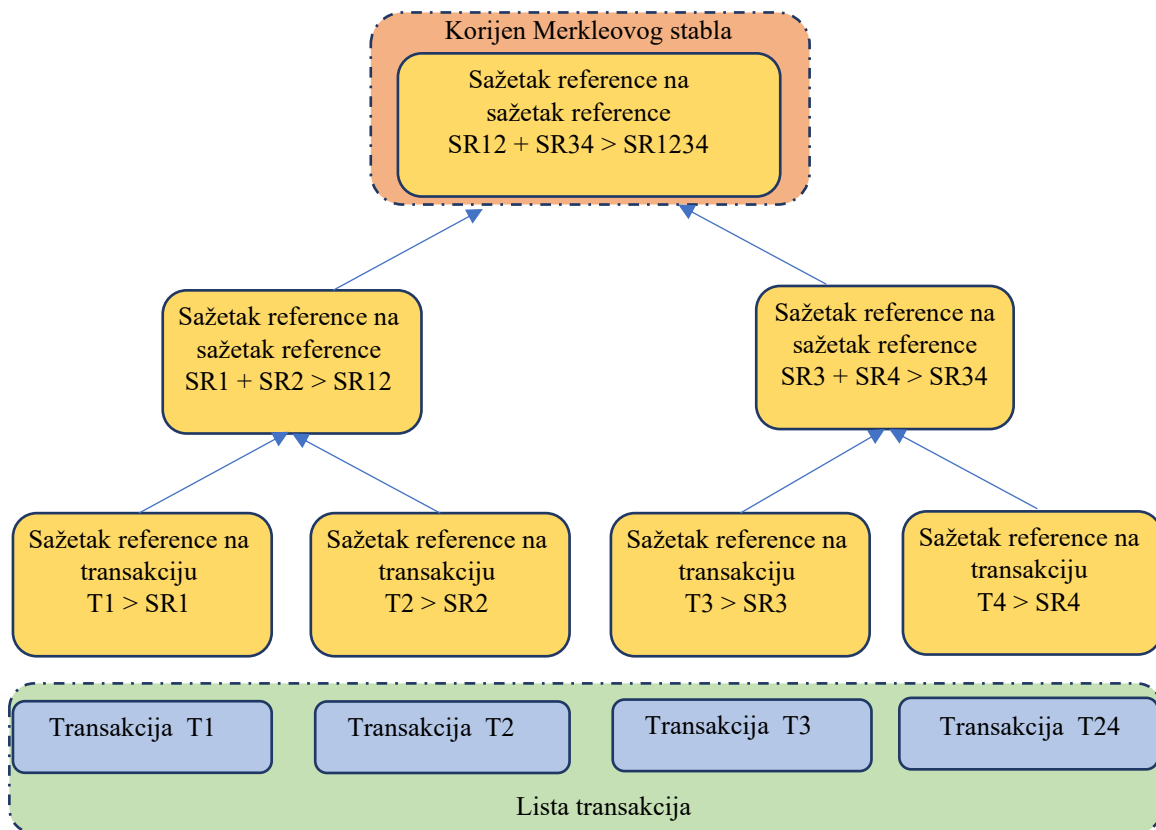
Korijen Merkleovog stabla

Sažetak reference na sažetak reference SR12 + SR34 > SR1234

Sažetak reference na sažetak reference SR1 + SR2 > SR12

Sažetak reference na sažetak reference SR3 + SR4 > SR34

Sažetak reference na transakciju T1 > SR1

Sažetak reference na transakciju T2 > SR2

Sažetak reference na transakciju T3 > SR3

Sažetak reference na transakciju T4 > SR4

Transakcija T1

Transakcija T2

Transakcija T3

Transakcija T24

Lista transakcija